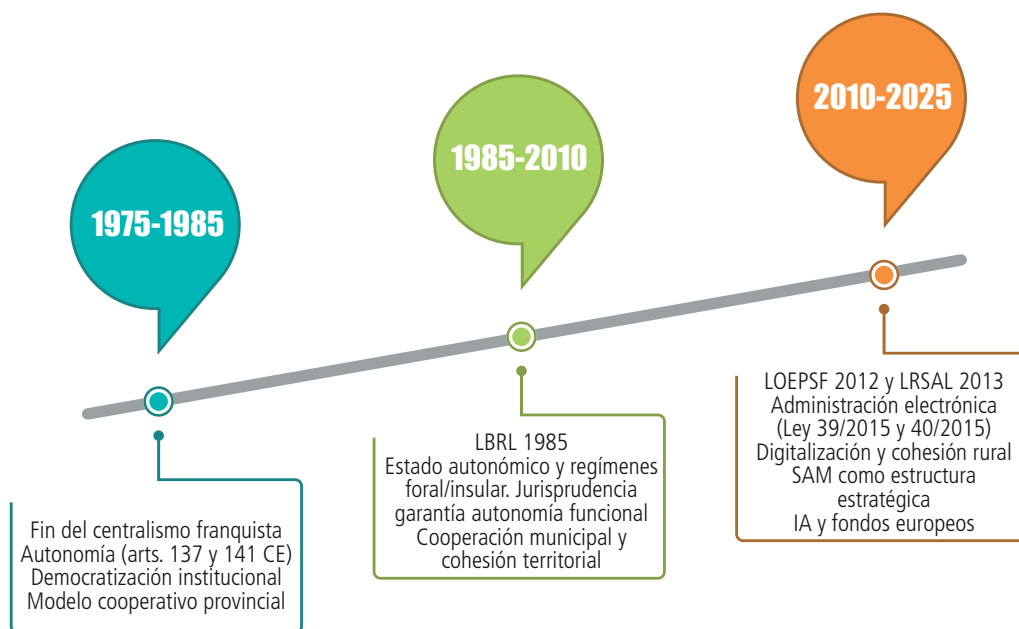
1975-1985

Fin del centralismo franquista
Autonomía (arts. 137 y 141 CE)
Democratización institucional
Modelo cooperativo provincial

1985-2010

LBRL 1985
Estado autonómico y regímenes foral/insular. Jurisprudencia garantía autonomía funcional
Cooperación municipal y cohesión territorial

2010-2025

LOEPSF 2012 y LRSAL 2013
Administración electrónica (Ley 39/2015 y 40/2015)
Digitalización y cohesión rural
SAM como estructura estratégica
IA y fondos europeos